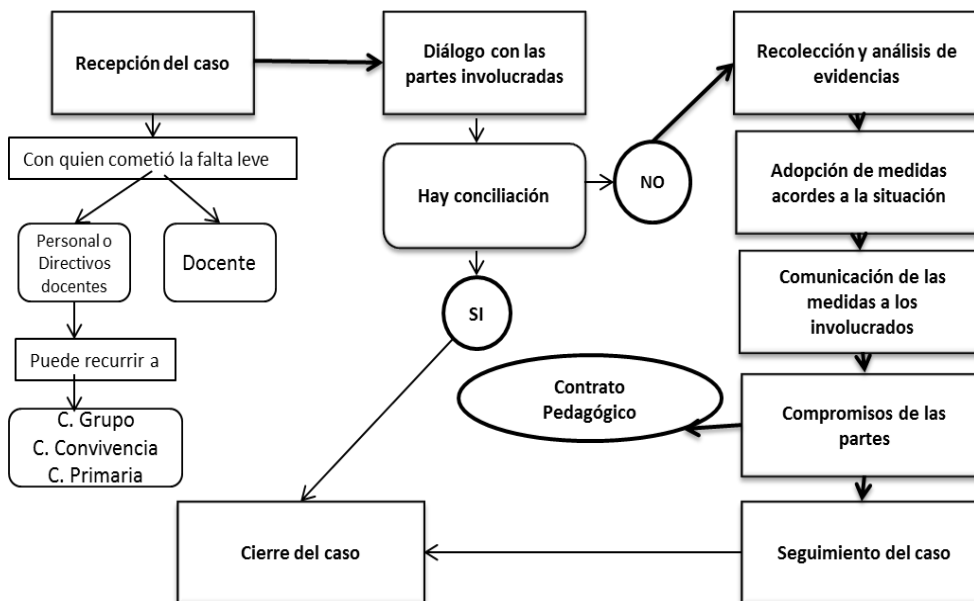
Recepción del caso

Diálogo con las partes involucradas

Recolección y análisis de evidencias

Con quien cometió la falta leve

Hay conciliación

NO

Adopción de medidas acordes a la situación

Personal o Directivos docentes

Docente

SI

Comunicación de las medidas a los involucrados

Puede recurrir a

C. Grupo
C. Convivencia
C. Primaria

Contrato Pedagógico

Compromisos de las partes

Cierre del caso

Seguimiento del caso